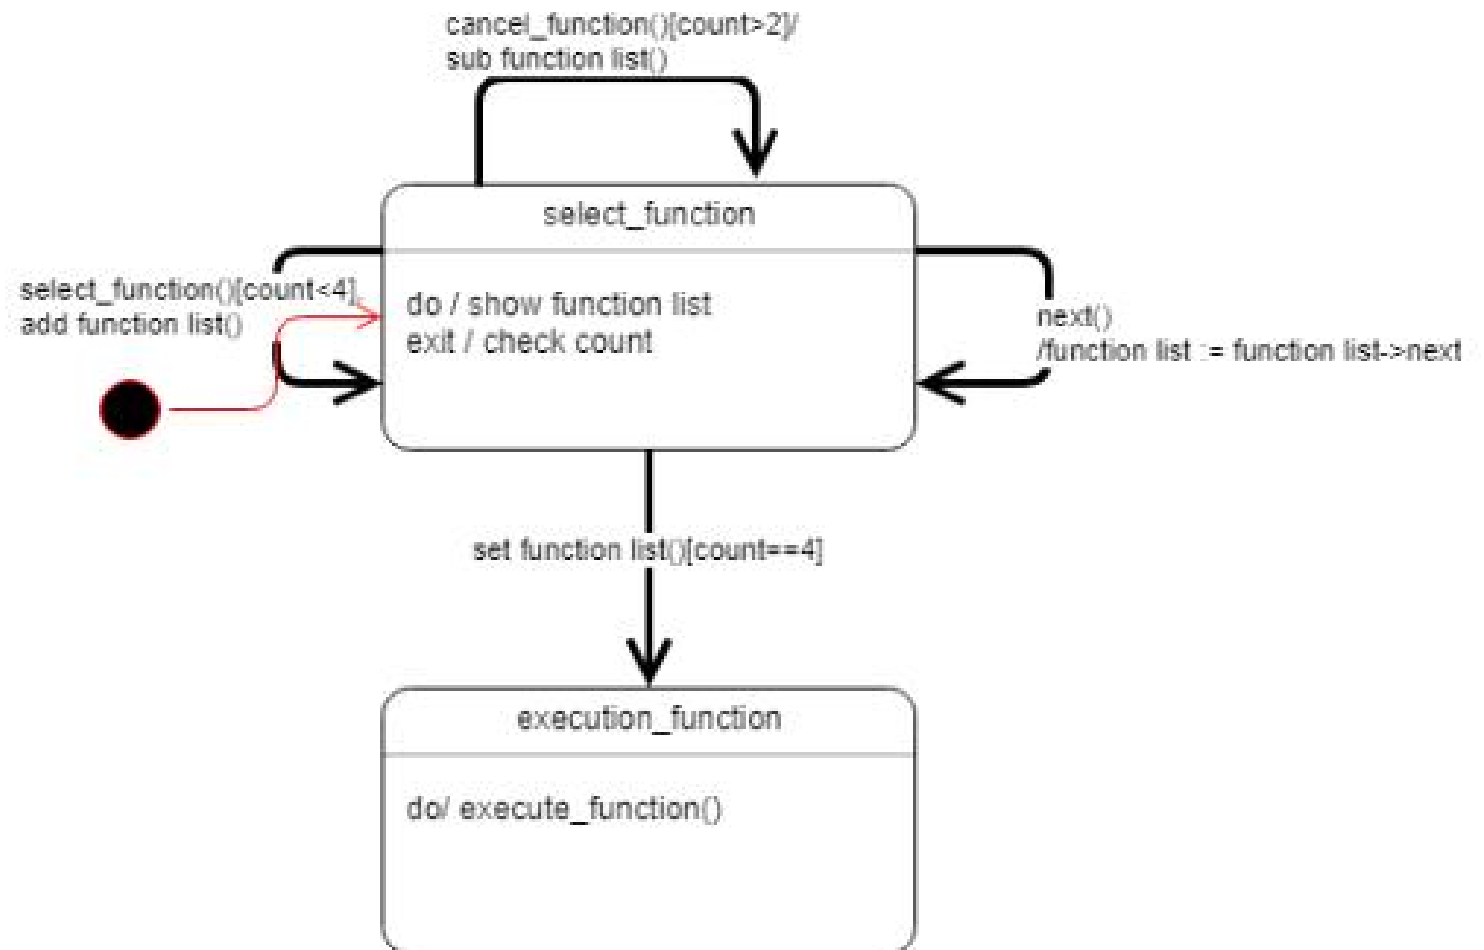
cancel_function()[count>2]/
sub function list()

select_function

do / show function list
exit / check count

select_function()[count<4]/
add function list()

next()
/function list := function list->next

set function list()[count==4]

execution_function

do/ execute_function()